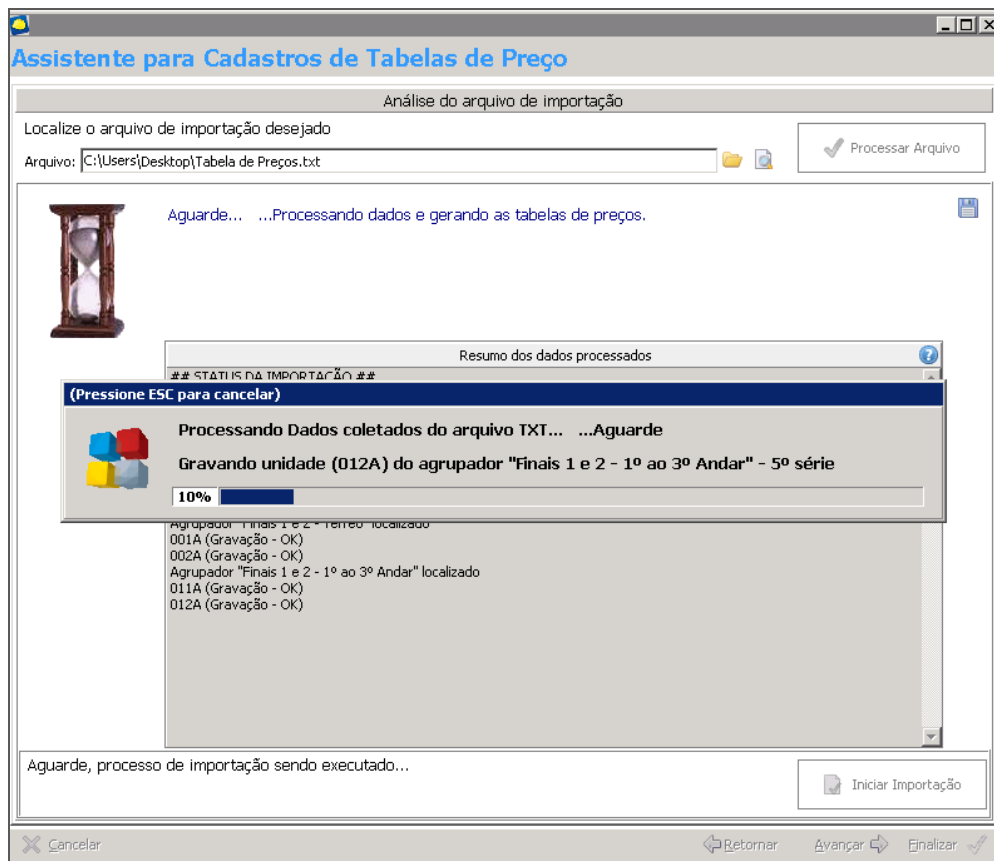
Assistente para Cadastros de Tabelas de Preço

Análise do arquivo de importação

Localize o arquivo de importação desejado

Arquivo: C:\Users\Desktop\Tabela de Preços.txt

Processar Arquivo

Aguarde... ...Processando dados e gerando as tabelas de preços.

Resumo dos dados processados

## STATUS DA IMPORTAÇÃO ##

(Pressione ESC para cancelar)

Processando Dados coletados do arquivo TXT... ...Aguarde

Gravando unidade (012A) do agrupador "Finais 1 e 2 - 1º ao 3º Andar" - 5º série

10%

Agrupador "Finais 1 e 2 - Térreo" localizado
001A (Gravação - OK)
002A (Gravação - OK)
Agrupador "Finais 1 e 2 - 1º ao 3º Andar" localizado
011A (Gravação - OK)
012A (Gravação - OK)

Aguarde, processo de importação sendo executado...

Iniciar Importação

Cancelar

Retornar

Avançar

Finalizar